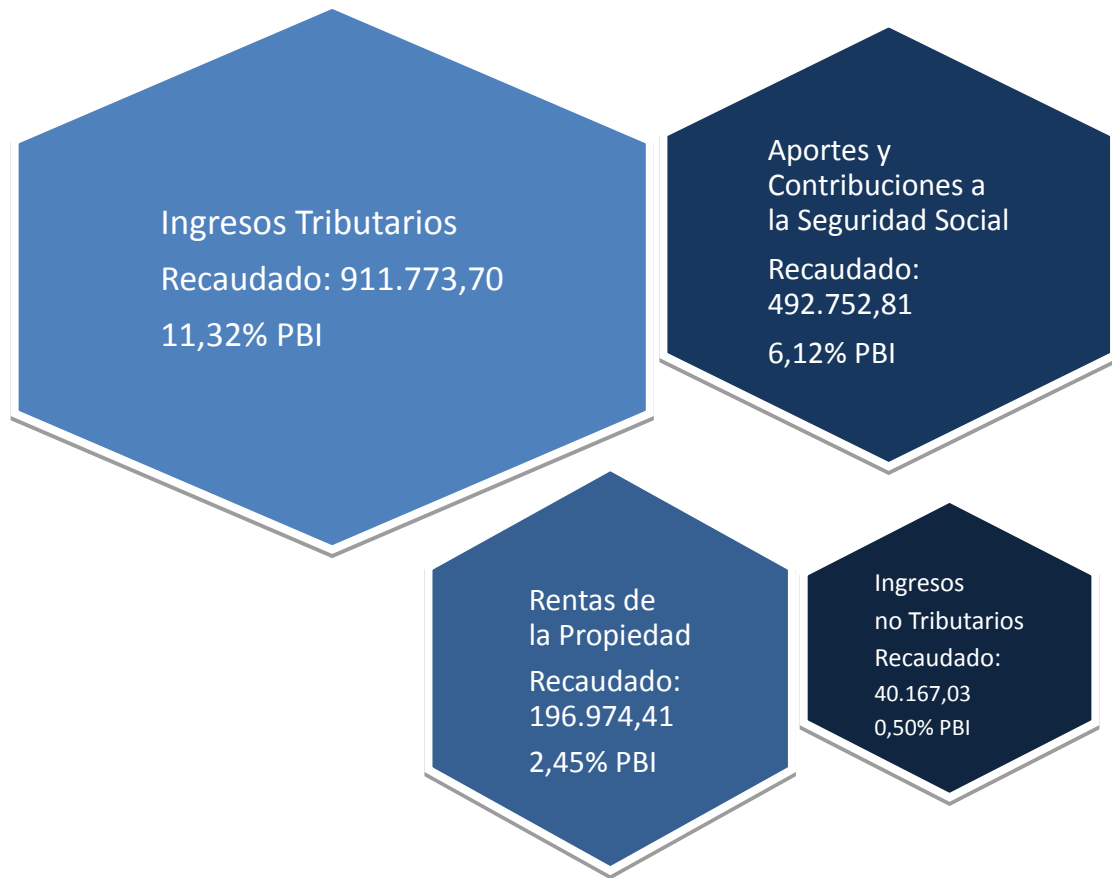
Ingresos Tributarios

Recaudado: 911.773,70

11,32% PBI

Aportes y Contribuciones a la Seguridad Social

Recaudado: 492.752,81

6,12% PBI

Rentas de la Propiedad

Recaudado: 196.974,41

2,45% PBI

Ingresos no Tributarios

Recaudado: 40.167,03

0,50% PBI